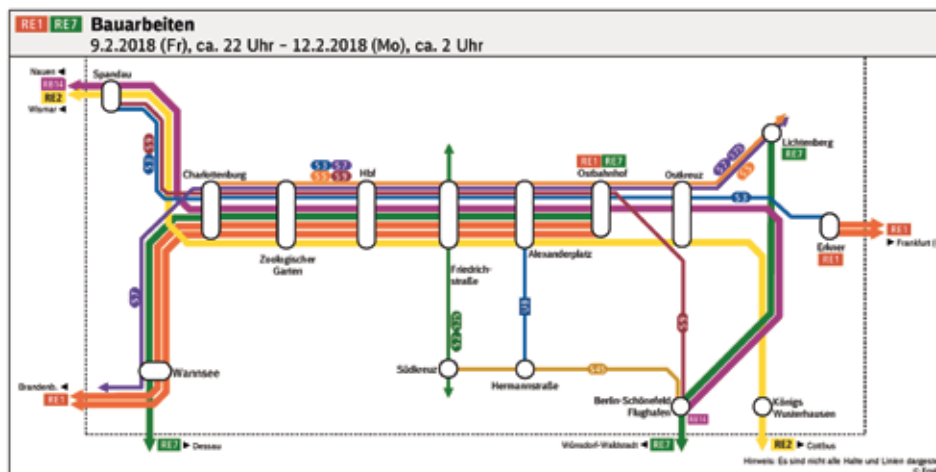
RE1 RE7 Bauarbeiten
9.2.2018 (Fr), ca. 22 Uhr – 12.2.2018 (Mo), ca. 2 Uhr

Nauen ◄
RB14
RE2
Wismar ◄
Spandau
S3
S9
Charlottenburg
S3 S7
S5 S9
Hbf
RE1 RE7
Ostbahnhof
Ostkreuz
S7 S75
S5
Lichtenberg
RE7
S3
Erkner
RE1
RE1
► Frankfurt (
Zoologischer Garten
Friedrichstraße
Alexanderplatz
S7
U8
S9
S1 S25
Südkreuz
Hermannstraße
S45
Wannsee
Brandenb. ◄
RE1
Berlin-Schönefeld Flughafen
RB14
Königs Wusterhausen
RE7 ► Dessau
Wünsdorf-Waldstadt ◄ RE7
RE2 ► Cottbus
Hinweis: Es sind nicht alle Halte und Linien dargest